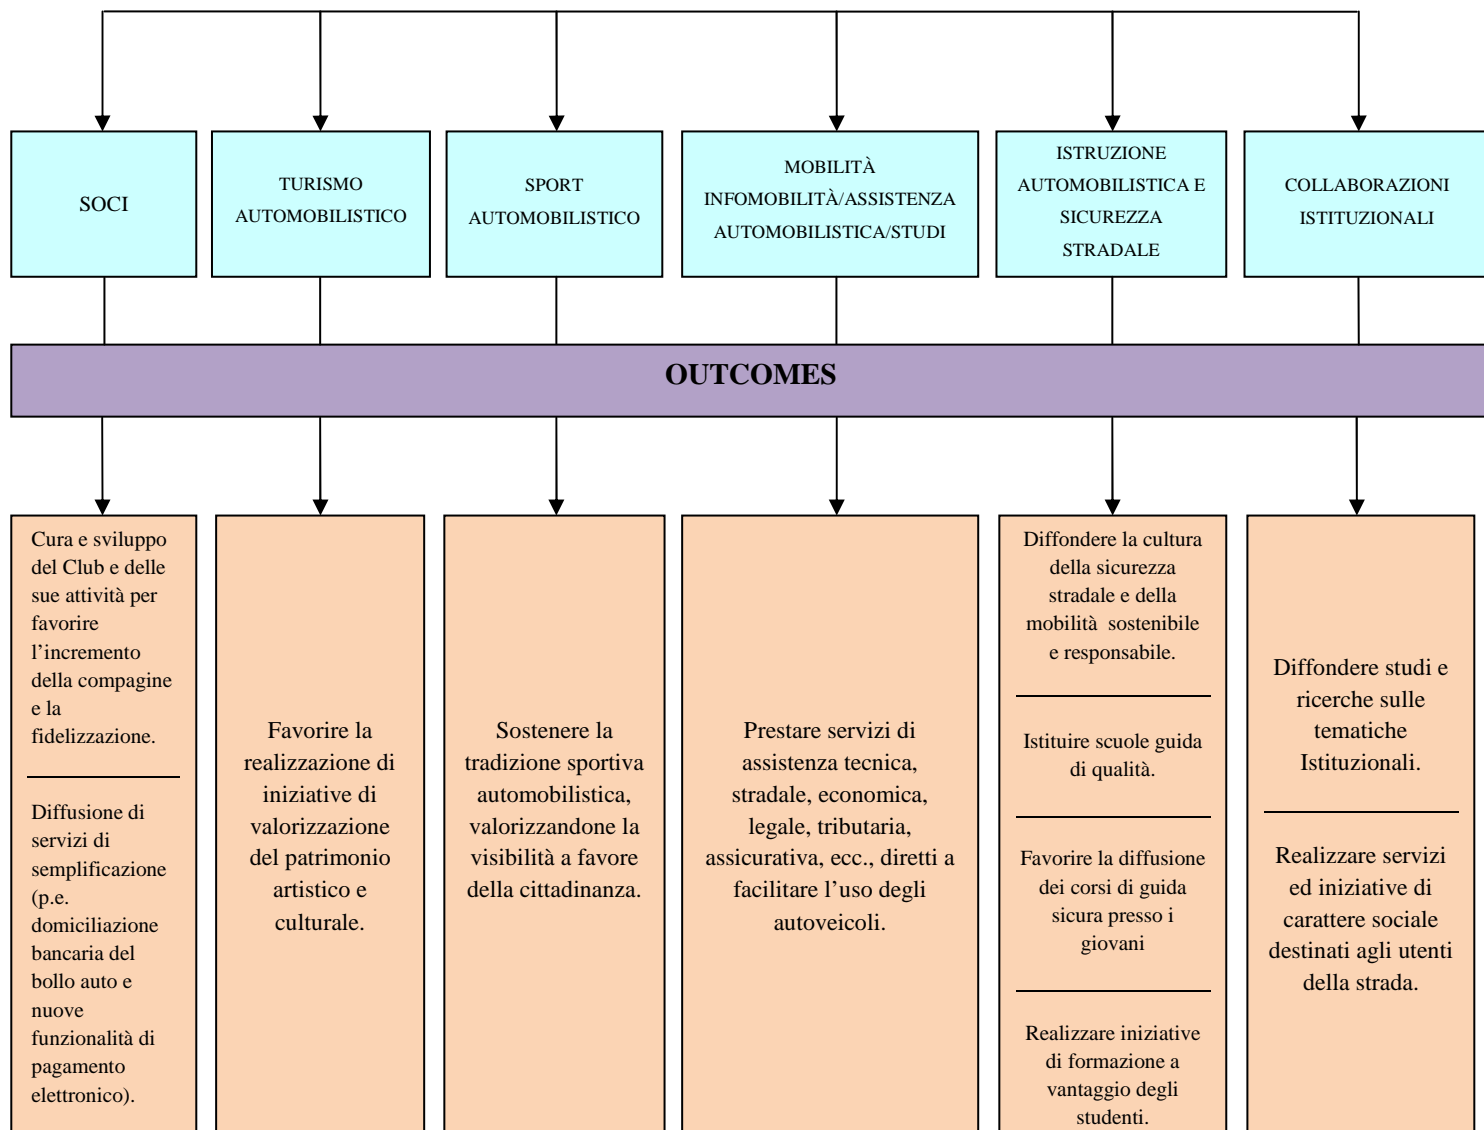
SOCI

TURISMO AUTOMOBILISTICO

SPORT AUTOMOBILISTICO

MOBILITÀ INFOMOBILITÀ/ASSISTENZA AUTOMOBILISTICA/STUDI

ISTRUZIONE AUTOMOBILISTICA E SICUREZZA STRADALE

COLLABORAZIONI ISTITUZIONALI

OUTCOMES

Cura e sviluppo del Club e delle sue attività per favorire l'incremento della compagine e la fidelizzazione.

Diffusione di servizi di semplificazione (p.e. domiciliazione bancaria del bollo auto e nuove funzionalità di pagamento elettronico).

Favorire la realizzazione di iniziative di valorizzazione del patrimonio artistico e culturale.

Sostenere la tradizione sportiva automobilistica, valorizzandone la visibilità a favore della cittadinanza.

Prestare servizi di assistenza tecnica, stradale, economica, legale, tributaria, assicurativa, ecc., diretti a facilitare l'uso degli autoveicoli.

Diffondere la cultura della sicurezza stradale e della mobilità sostenibile e responsabile.

Istituire scuole guida di qualità.

Favorire la diffusione dei corsi di guida sicura presso i giovani

Realizzare iniziative di formazione a vantaggio degli studenti.

Diffondere studi e ricerche sulle tematiche Istituzionali.

Realizzare servizi ed iniziative di carattere sociale destinati agli utenti della strada.